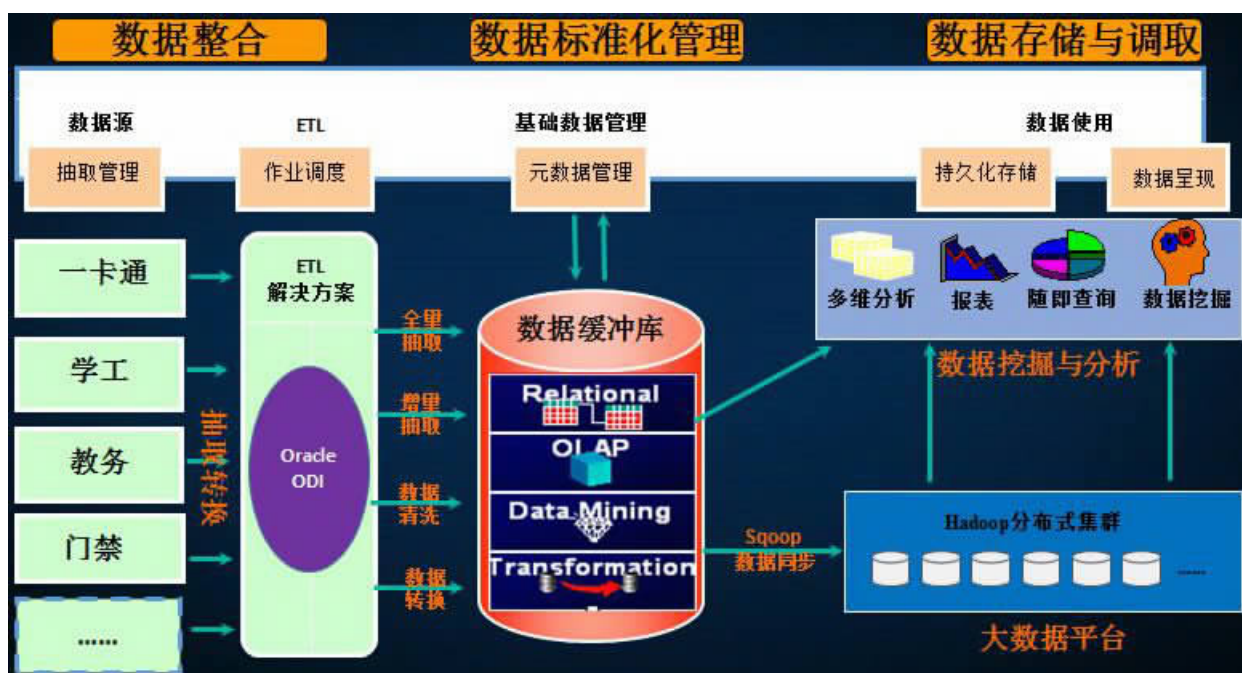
数据整合

数据标准化管理

数据存储与调取

数据源

抽取管理

ETL

作业调度

基础数据管理

元数据管理

数据使用

持久化存储

数据呈现

多维分析

报表

随即查询

数据挖掘

数据挖掘与分析

一卡通

学工

教务

门禁

......

抽取转换

ETL 解决方案

Oracle ODI

全量抽取

增量抽取

数据清洗

数据转换

数据缓冲库

Relational

OLAP

Data Mining

Transformation

Sqoop 数据同步

Hadoop分布式集群

......

大数据平台